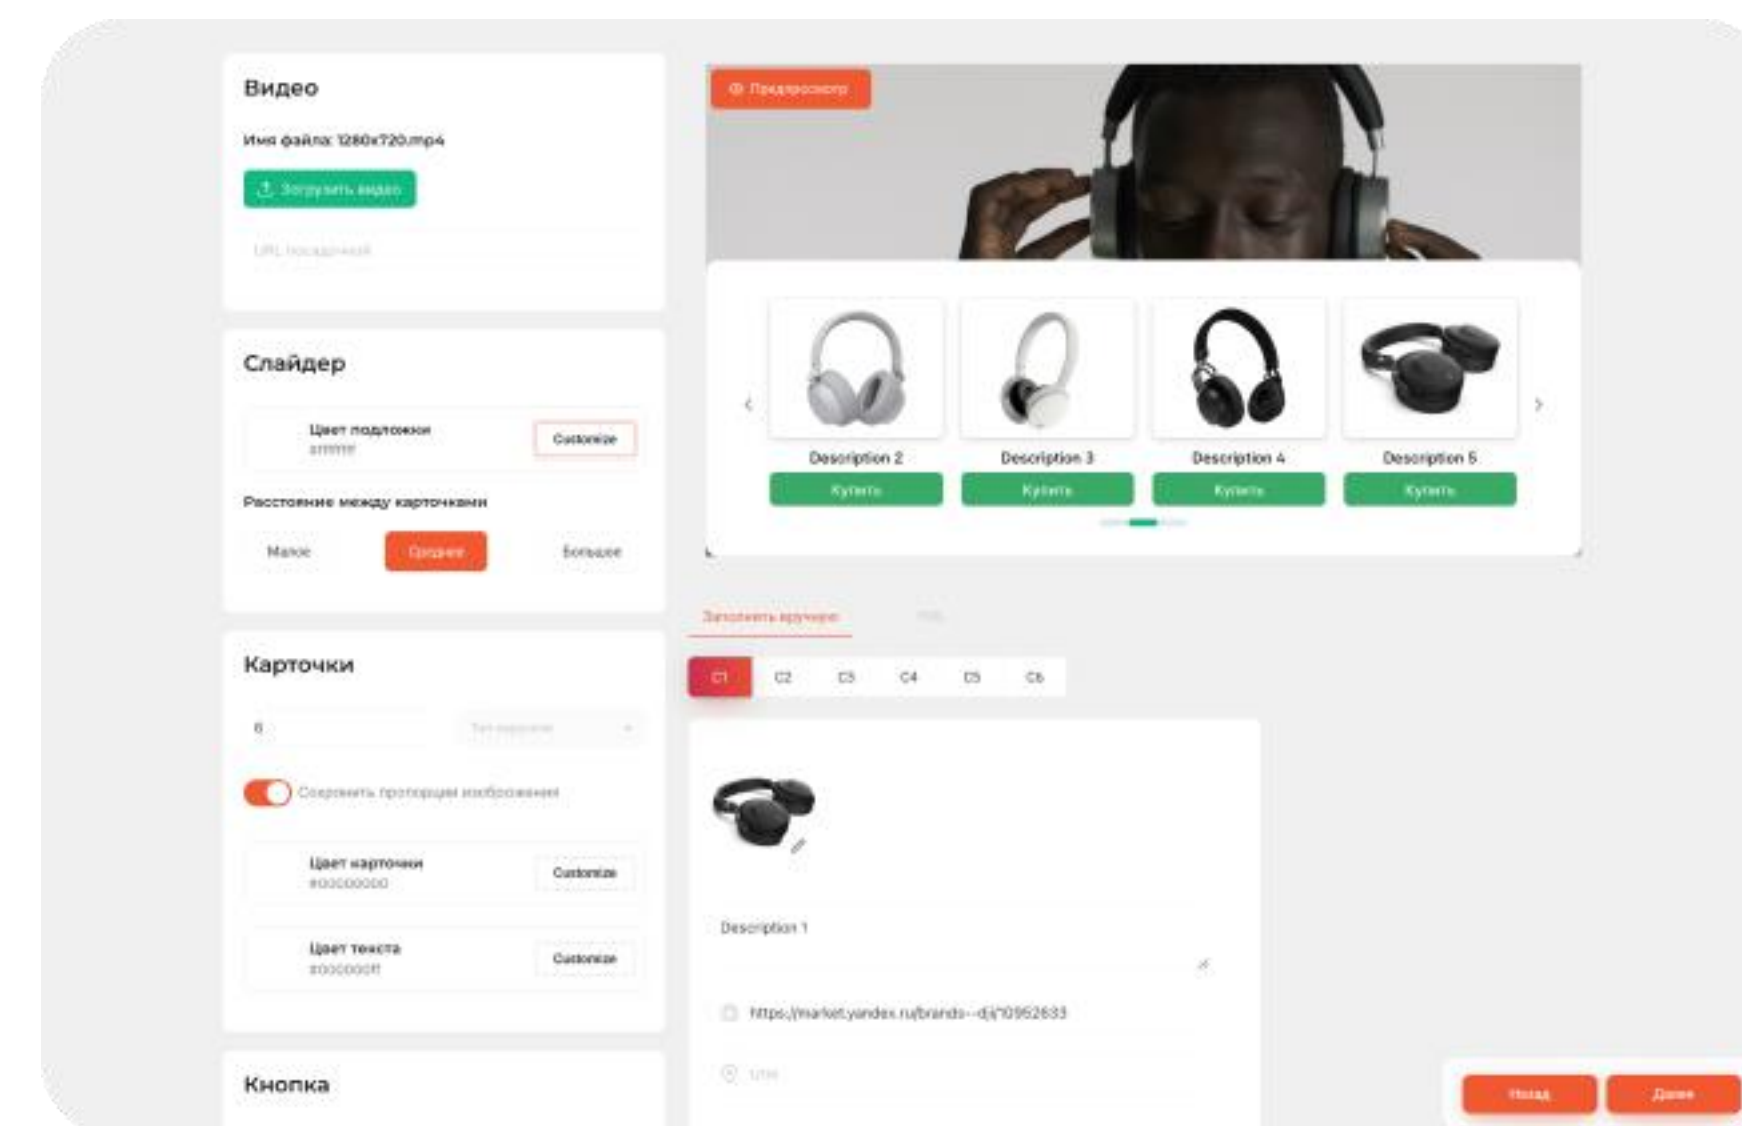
Видео

Имя файла: 1280x720.mp4

Загрузить видео

URL посадочной

Слайдер

Цвет подложки
#ffffff

Customize

Расстояние между карточками

Малое

Среднее

Большое

Карточки

6

Тип карусели

Сохранять пропорции изображения

Цвет карточки
#00000000

Customize

Цвет текста
#000000ff

Customize

Кнопка

Предпросмотр

Description 2

Купить

Description 3

Купить

Description 4

Купить

Description 5

Купить

Заполнить вручную

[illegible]

C1

C2

C3

C4

C5

C6

Description 1

https://market.yandex.ru/brands--d/i/10952633

Utm

Назад

Далее